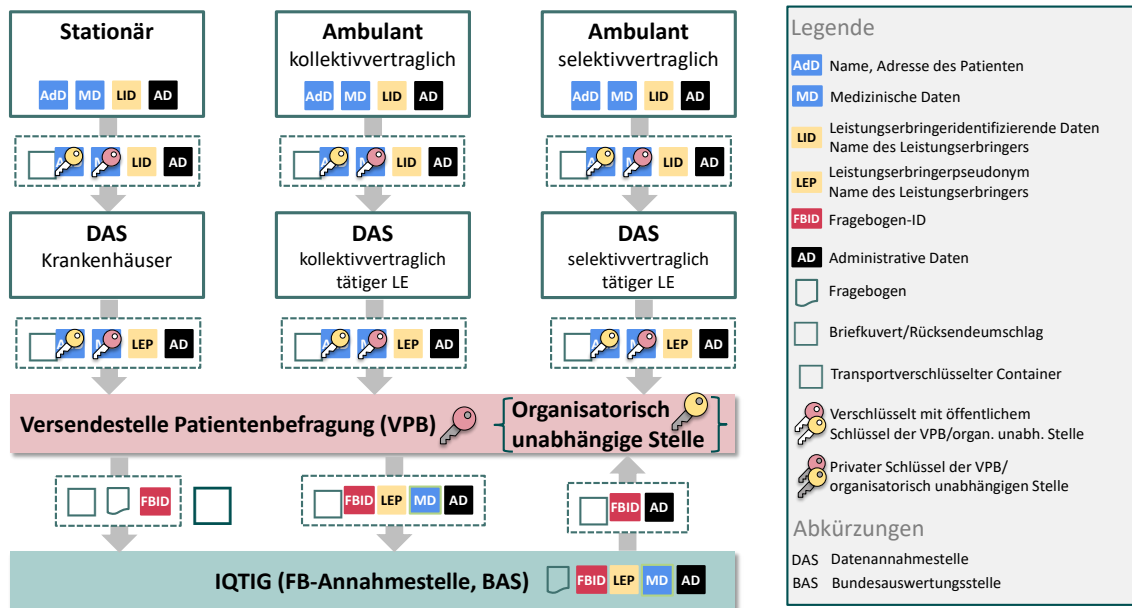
Stationär

AdD MD LID AD

LID AD

DAS
Krankenhäuser

LEP AD

Ambulant
kollektivvertraglich

AdD MD LID AD

LID AD

DAS
kollektivvertraglich tätiger LE

LEP AD

Ambulant
selektivvertraglich

AdD MD LID AD

LID AD

DAS
selektivvertraglich tätiger LE

LEP AD

Versendestelle Patientenbefragung (VPB)

Organisatorisch unabhängige Stelle

FBID

FBID LEP MD AD

FBID AD

IQTIG (FB-Annahmestelle, BAS)

FBID LEP MD AD

Legende

AdD Name, Adresse des Patienten

MD Medizinische Daten

LID Leistungserbringeridentifizierende Daten Name des Leistungserbringers

LEP Leistungserbringerpseudonym Name des Leistungserbringers

FBID Fragebogen-ID

AD Administrative Daten

Fragebogen

Briefkuvert/Rücksendeumschlag

Transportverschlüsselter Container

Verschlüsselt mit öffentlichem Schlüssel der VPB/organ. unabh. Stelle

Privater Schlüssel der VPB/ organisatorisch unabhängigen Stelle

Abkürzungen

DAS Datenannahmestelle

BAS Bundesauswertungsstelle